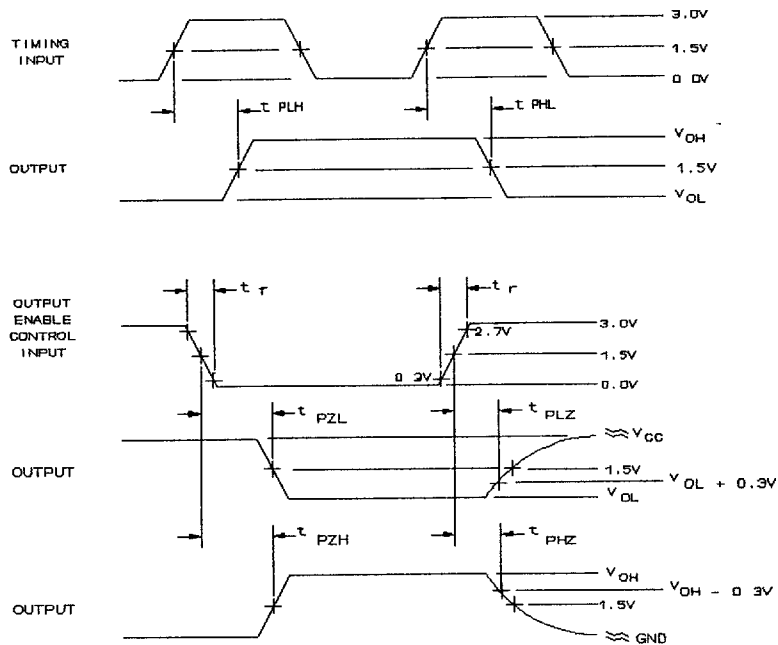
3.0V

TIMING INPUT

1.5V

0 0V

t PLH

t PHL

$V_{OH}$

OUTPUT

1.5V

$V_{OL}$

OUTPUT ENABLE CONTROL INPUT

t f

t r

3.0V

2.7V

1.5V

0 3V

0.0V

t PZL

t PLZ

≈ $V_{CC}$

OUTPUT

1.5V

$V_{OL}$ + 0.3V

$V_{OL}$

t PZH

t PHZ

$V_{OH}$

OUTPUT

$V_{OH}$ − 0 3V

1.5V

≈ GND